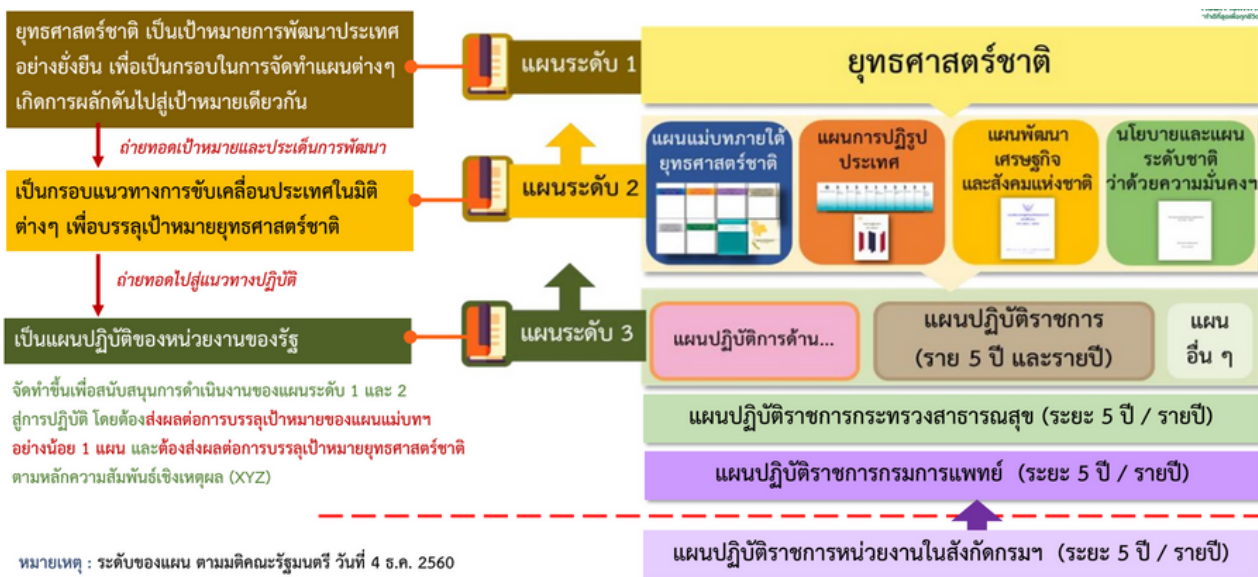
ยุทธศาสตร์ชาติ เป็นเป้าหมายการพัฒนาประเทศอย่างยั่งยืน เพื่อเป็นกรอบในการจัดทำแผนต่างๆ เกิดการผลักดันไปสู่เป้าหมายเดียวกัน

แผนระดับ 1

ยุทธศาสตร์ชาติ

ถ่ายทอดเป้าหมายและประเด็นการพัฒนา

เป็นกรอบแนวทางการขับเคลื่อนประเทศในมิติต่างๆ เพื่อบรรลุเป้าหมายยุทธศาสตร์ชาติ

แผนระดับ 2

แผนแม่บทภายใต้ยุทธศาสตร์ชาติ

แผนการปฏิรูปประเทศ

แผนพัฒนาเศรษฐกิจและสังคมแห่งชาติ

นโยบายและแผนระดับชาติว่าด้วยความมั่นคงฯ

ถ่ายทอดไปสู่แนวทางปฏิบัติ

เป็นแผนปฏิบัติของหน่วยงานของรัฐ

แผนระดับ 3

แผนปฏิบัติการด้าน...

แผนปฏิบัติราชการ (ราย 5 ปี และรายปี)

แผนอื่น ๆ

จัดทำขึ้นเพื่อสนับสนุนการดำเนินงานของแผนระดับ 1 และ 2 สู่การปฏิบัติ โดยต้องส่งผลต่อการบรรลุเป้าหมายของแผนแม่บทฯ อย่างน้อย 1 แผน และต้องส่งผลต่อการบรรลุเป้าหมายยุทธศาสตร์ชาติ ตามหลักความสัมพันธ์เชิงเหตุผล (XYZ)

แผนปฏิบัติราชการกระทรวงสาธารณสุข (ระยะ 5 ปี / รายปี)

แผนปฏิบัติราชการกรมการแพทย์ (ระยะ 5 ปี / รายปี)

หมายเหตุ : ระดับของแผน ตามมติคณะรัฐมนตรี วันที่ 4 ธ.ค. 2560

แผนปฏิบัติราชการหน่วยงานในสังกัดกรมฯ (ระยะ 5 ปี / รายปี)